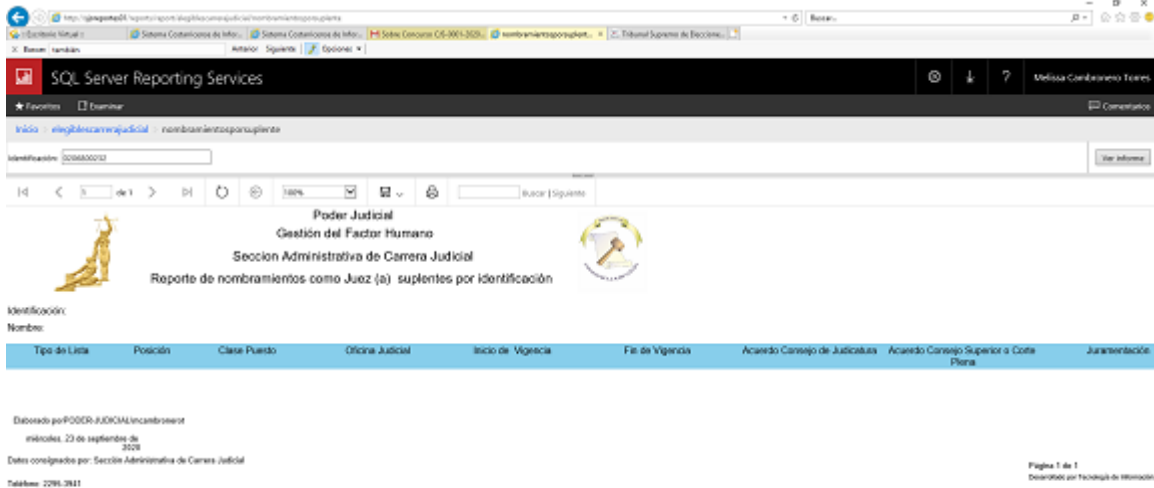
http://gjreportes01/reports/report/elegiblescarrerajudicial/nombramientosporsuplente
Buscar...
Escritorio Virtual
Sistema Costarricense de Infor...
Sistema Costarricense de Infor...
Sobre Concurso CJS-0001-2020...
nombramientosporsuplent...
Tribunal Supremo de Elecciones...
Buscar: también
Anterior Siguiente Opciones

SQL Server Reporting Services
Melissa Cambronero Torres
Favoritos
Examinar
Comentarios
Inicio > elegiblescarrerajudicial > nombramientosporsuplente
Identificación: 02068002152
Ver informe
1 de 1
100%
Buscar | Siguiente

Poder Judicial
Gestión del Factor Humano
Seccion Administrativa de Carrera Judicial
Reporte de nombramientos como Juez (a) suplentes por identificación

Identificación:
Nombre:

| Tipo de Lista | Posición | Clase Puesto | Oficina Judicial | Inicio de Vigencia | Fin de Vigencia | Acuerdo Consejo de Judicatura | Acuerdo Consejo Superior o Corte Plena | Juramentación |
|---|---|---|---|---|---|---|---|---|

Elaborado por PODER-JUDICIAL\mcambronerot
miércoles, 23 de septiembre de 2020
Datos consignados por: Sección Administrativa de Carrera Judicial
Teléfono: 2295-3941

Página 1 de 1
Desarrollado por Tecnología de Información